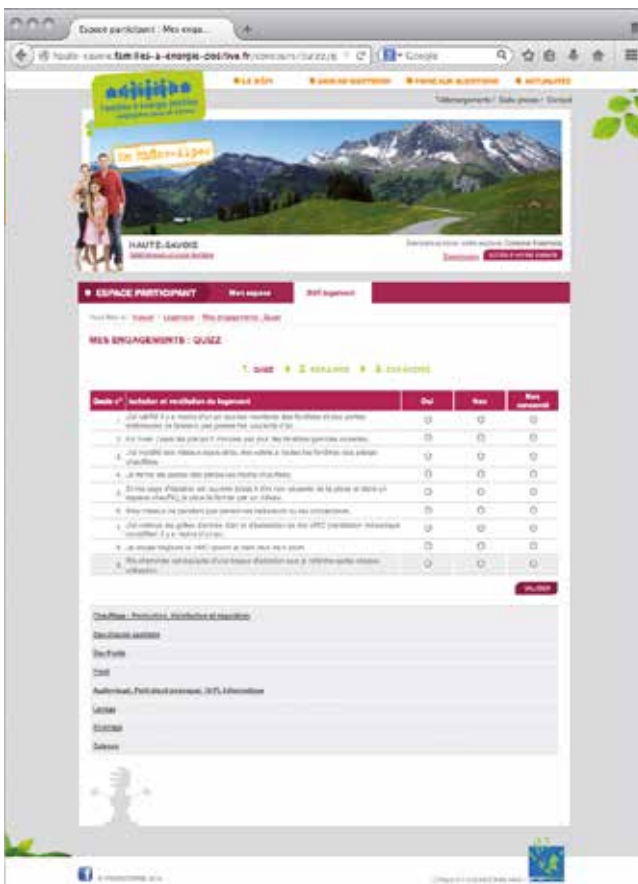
Espace participant : Mes enga...

haute-savoie.familles-a-energie-positive.fr/concours/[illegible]

Google

LE DÉFI

ESPACE PARTICIPANT

Mes engagements

MES ENGAGEMENTS : QUIZZ

| Geste n° | Isolation et ventilation du logement | Oui | Non | Non concerné |
|---|---|---|---|---|
| 1 | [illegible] | | | |
| 2 | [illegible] | | | |
| 3 | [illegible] | | | |
| 4 | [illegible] | | | |
| 5 | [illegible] | | | |
| 6 | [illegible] | | | |
| 7 | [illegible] | | | |
| 8 | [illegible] | | | |
| 9 | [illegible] | | | |

VALIDER

Chauffage

Eau chaude sanitaire

Eau froide

Froid

Audiovisuel

Lavage

Éclairage

Cuisson